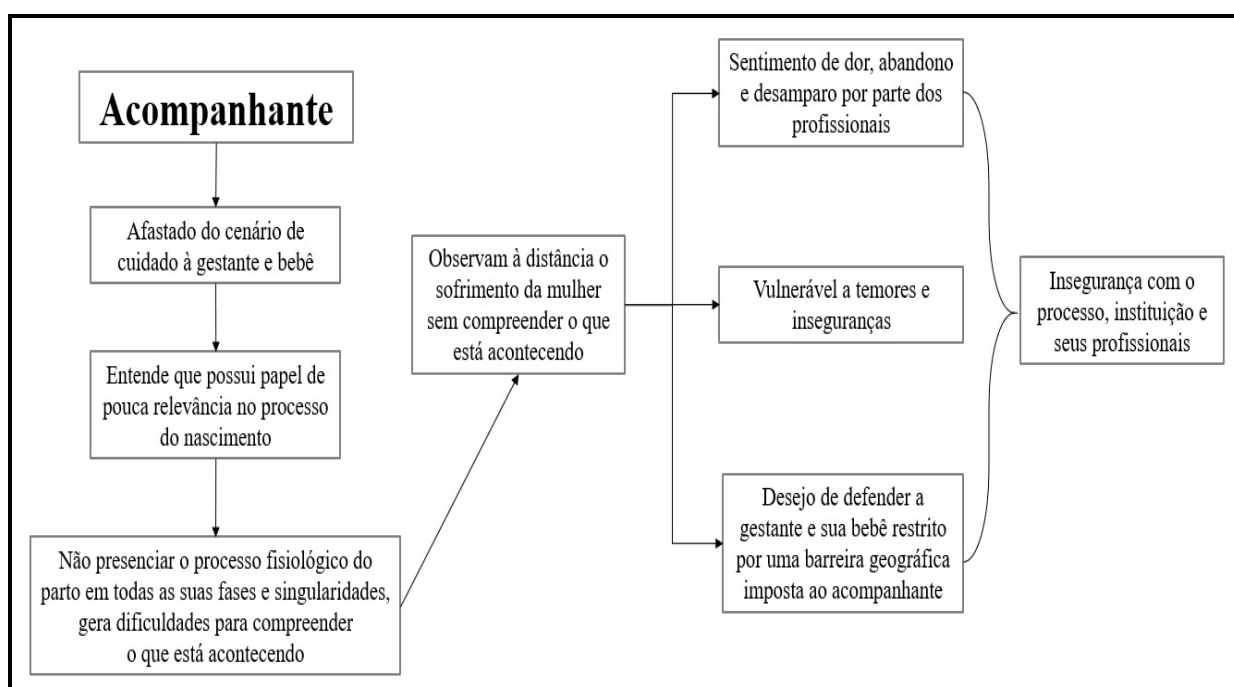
Acompanhante

Afastado do cenário de cuidado à gestante e bebê

Entende que possui papel de pouca relevância no processo do nascimento

Não presenciar o processo fisiológico do parto em todas as suas fases e singularidades, gera dificuldades para compreender o que está acontecendo

Observam à distância o sofrimento da mulher sem compreender o que está acontecendo

Sentimento de dor, abandono e desamparo por parte dos profissionais

Vulnerável a temores e inseguranças

Desejo de defender a gestante e sua bebê restrito por uma barreira geográfica imposta ao acompanhante

Insegurança com o processo, instituição e seus profissionais